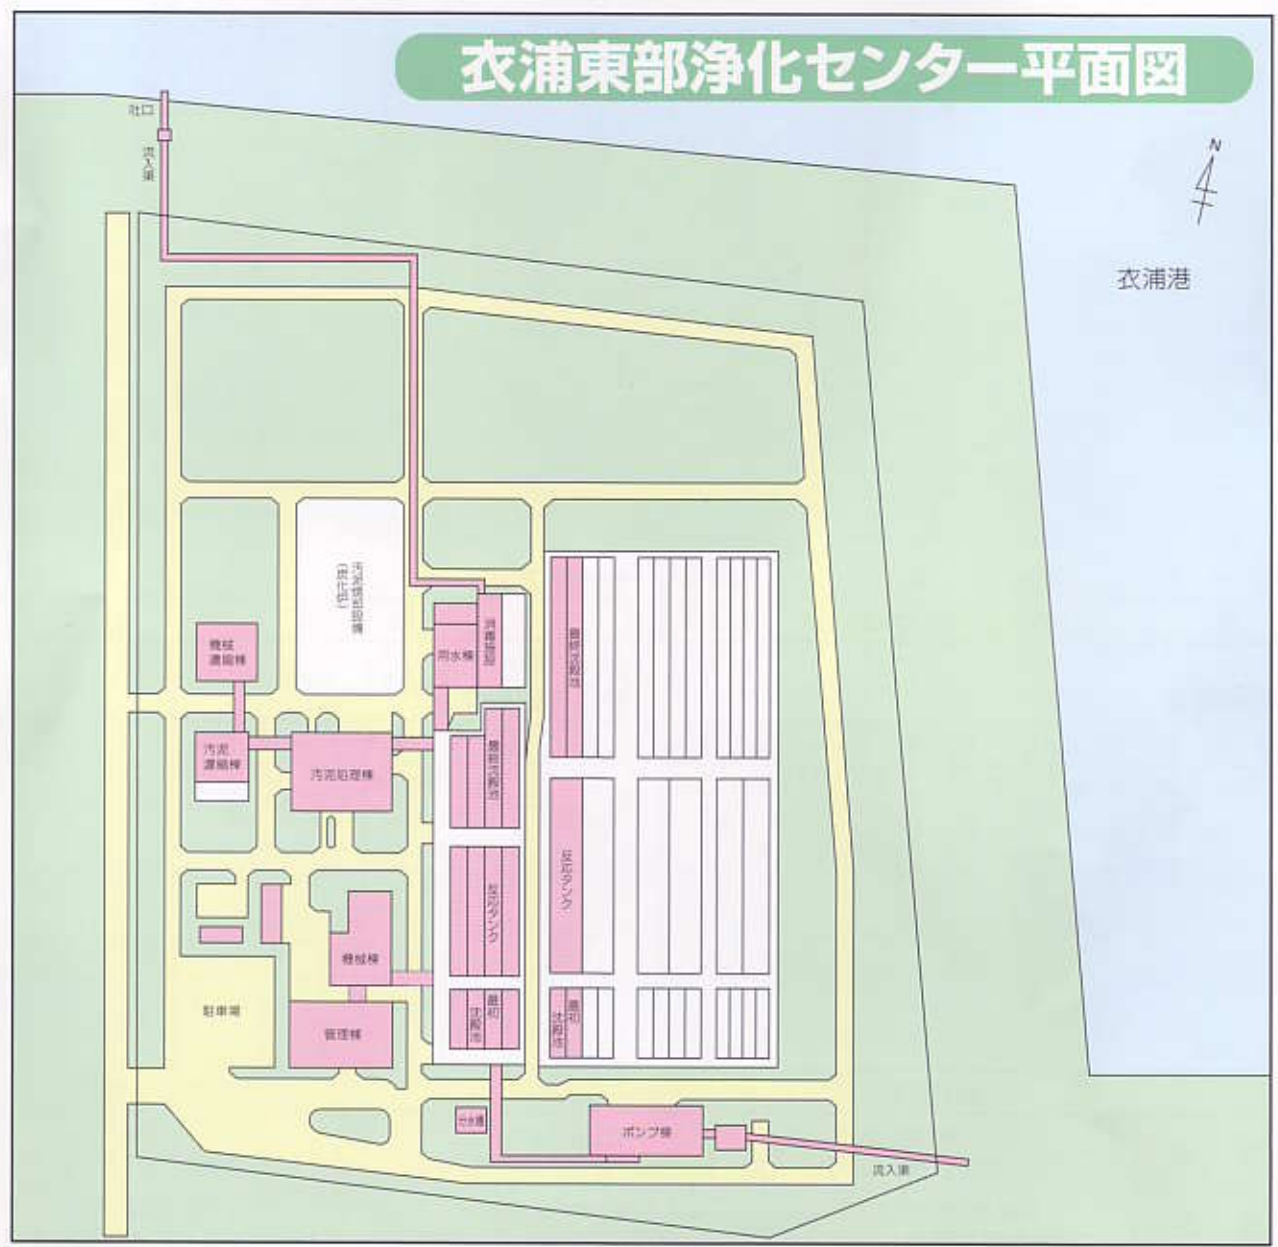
衣浦東部浄化センター平面図

N

衣浦港

吐口

流入渠

汚泥焼却設備

(計画)

機械濃縮棟

用水棟

消毒設備

最終沈殿池

汚泥濃縮棟

汚泥処理棟

最終沈殿池

反応タンク

反応タンク

機械棟

最初沈殿池

最初沈殿池

駐車場

管理棟

ポンプ棟

流入渠